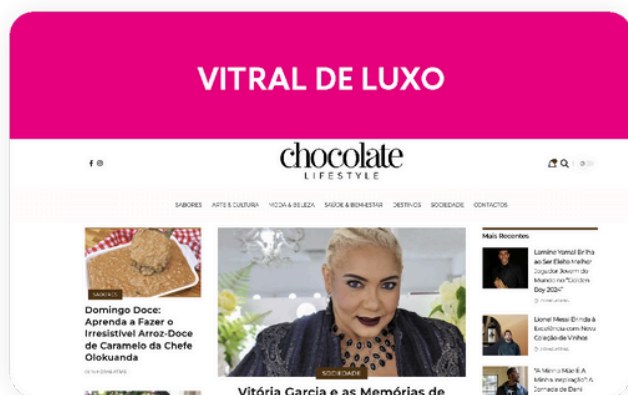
VITRAL DE LUXO

chocolate
LIFESTYLE

SABORES ARTE & CULTURA MODA & BELEZA SAÚDE & BEM-ESTAR DESTINOS SOCIEDADE CONTACTOS

SABORES

Domingo Doce: Aprenda a Fazer o Irresistível Arroz-Doce de Caramelo da Chefe Olokuanda

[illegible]

SOCIEDADE

Vitória Garcia e as Memórias de

Mais Recentes

Lamine Yamal Brilha ao Ser Eleito Melhor Jogador Jovem do Mundo no "Golden Boy 2024"

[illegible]

Lionel Messi Brinda à Excelência com Nova Coleção de Vinhos

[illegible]

"A Minha Mãe É A Minha Inspiração" A Jornada de Deni

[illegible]